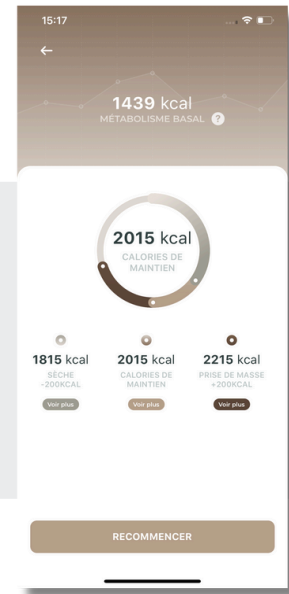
15:17

←

1439 kcal
MÉTABOLISME BASAL ?

2015 kcal
CALORIES DE MAINTIEN

1815 kcal
SÈCHE -200KCAL
Voir plus

2015 kcal
CALORIES DE MAINTIEN
Voir plus

2215 kcal
PRISE DE MASSE +200KCAL
Voir plus

RECOMMENCER